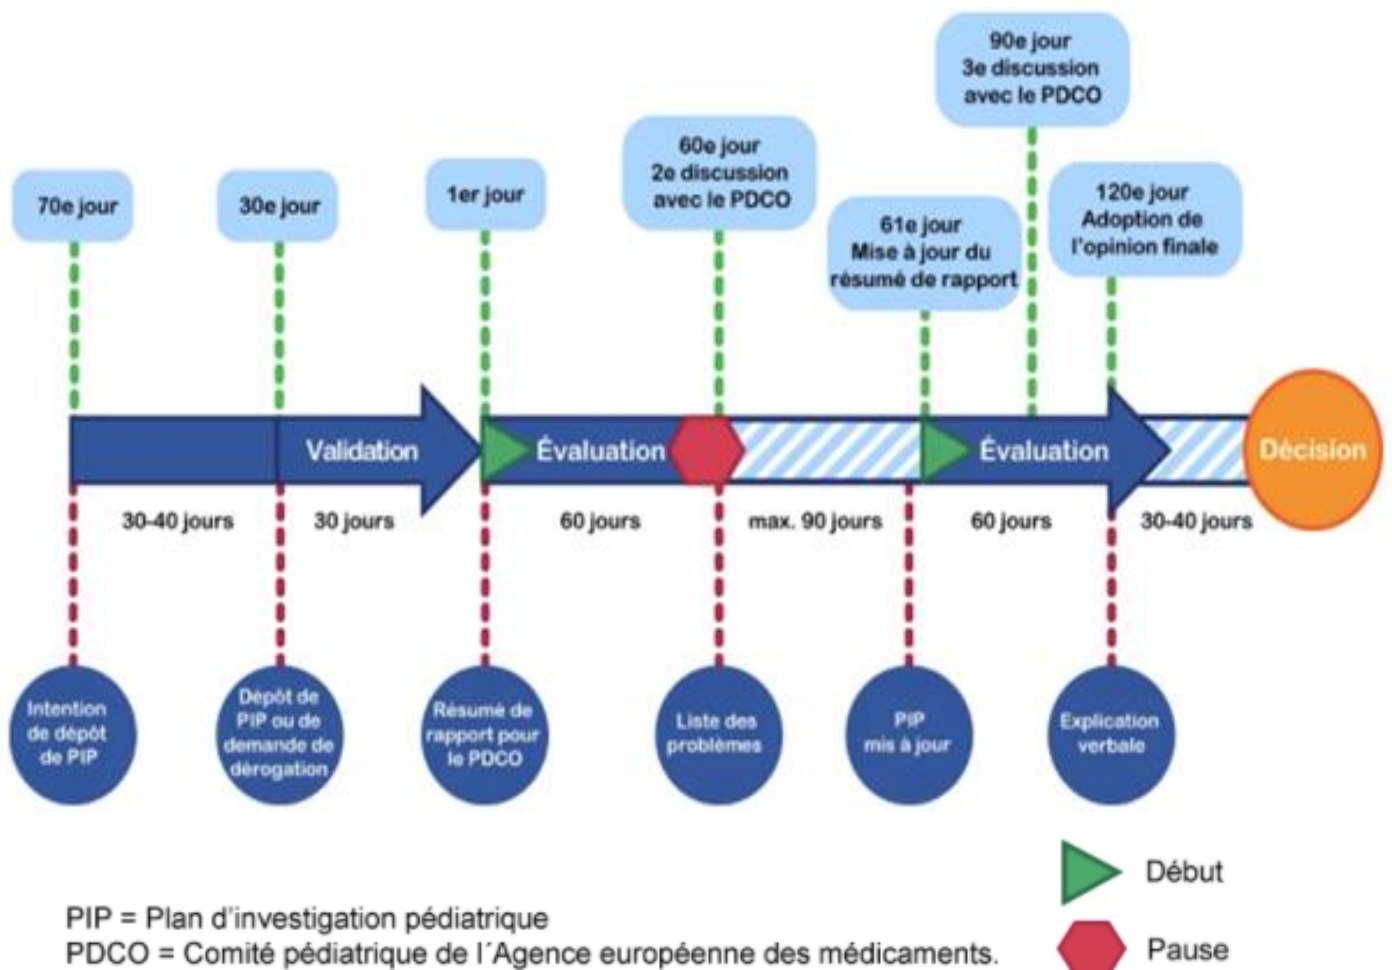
90e jour
3e discussion
avec le PDCO

70e jour

30e jour

1er jour

60e jour
2e discussion
avec le PDCO

61e jour
Mise à jour du
résumé de rapport

120e jour
Adoption de
l'opinion finale

Validation

Évaluation

Évaluation

Décision

30-40 jours

30 jours

60 jours

max. 90 jours

60 jours

30-40 jours

Intention de dépôt de PIP

Dépôt de PIP ou de demande de dérogation

Résumé de rapport pour le PDCO

Liste des problèmes

PIP mis à jour

Explication verbale

Début

Pause

PIP = Plan d'investigation pédiatrique
PDCO = Comité pédiatrique de l´Agence européenne des médicaments.